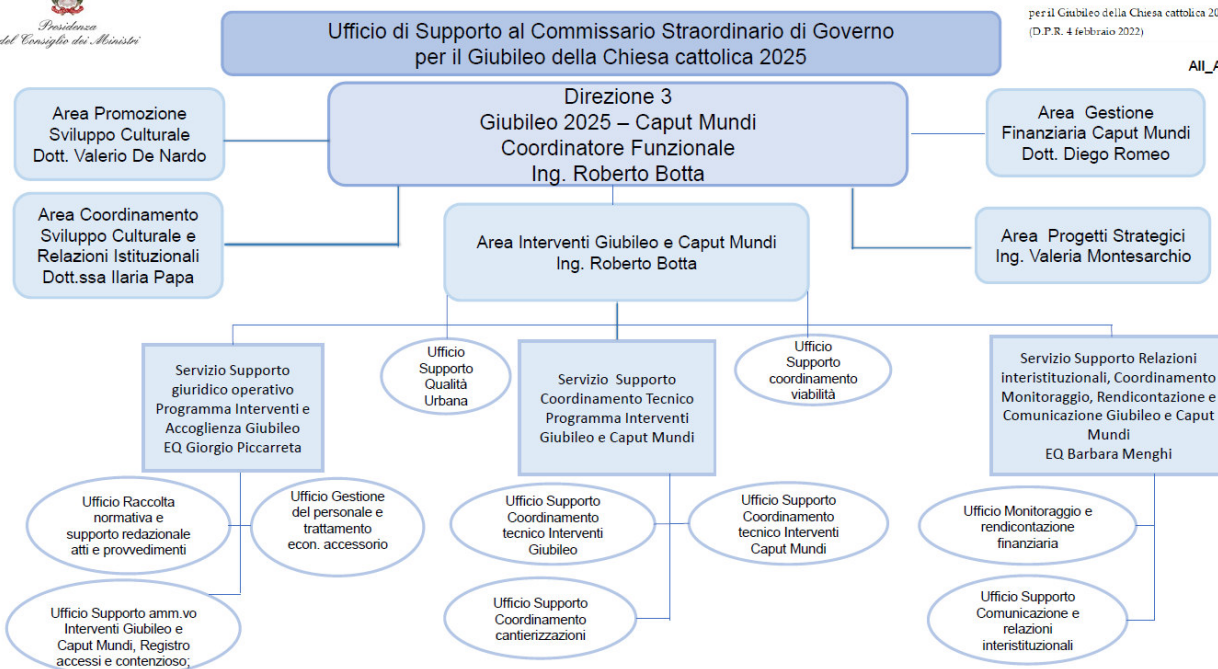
Presidenza
del Consiglio dei Ministri

Ufficio di Supporto al Commissario Straordinario di Governo per il Giubileo della Chiesa cattolica 2025

per il Giubileo della Chiesa cattolica 20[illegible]
(D.P.R. 4 febbraio 2022)

All_A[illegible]

Area Promozione Sviluppo Culturale Dott. Valerio De Nardo

Direzione 3
Giubileo 2025 – Caput Mundi
Coordinatore Funzionale
Ing. Roberto Botta

Area Gestione Finanziaria Caput Mundi Dott. Diego Romeo

Area Coordinamento Sviluppo Culturale e Relazioni Istituzionali Dott.ssa Ilaria Papa

Area Interventi Giubileo e Caput Mundi
Ing. Roberto Botta

Area Progetti Strategici Ing. Valeria Montesarchio

Servizio Supporto giuridico operativo Programma Interventi e Accoglienza Giubileo EQ Giorgio Piccarreta

Ufficio Supporto Qualità Urbana

Servizio Supporto Coordinamento Tecnico Programma Interventi Giubileo e Caput Mundi

Ufficio Supporto coordinamento viabilità

Servizio Supporto Relazioni interistituzionali, Coordinamento Monitoraggio, Rendicontazione e Comunicazione Giubileo e Caput Mundi
EQ Barbara Menghi

Ufficio Raccolta normativa e supporto redazionale atti e provvedimenti

Ufficio Gestione del personale e trattamento econ. accessorio

Ufficio Supporto Coordinamento tecnico Interventi Giubileo

Ufficio Supporto Coordinamento tecnico Interventi Caput Mundi

Ufficio Monitoraggio e rendicontazione finanziaria

Ufficio Supporto amm.vo Interventi Giubileo e Caput Mundi, Registro accessi e contenzioso;

Ufficio Supporto Coordinamento cantierizzazioni

Ufficio Supporto Comunicazione e relazioni interistituzionali